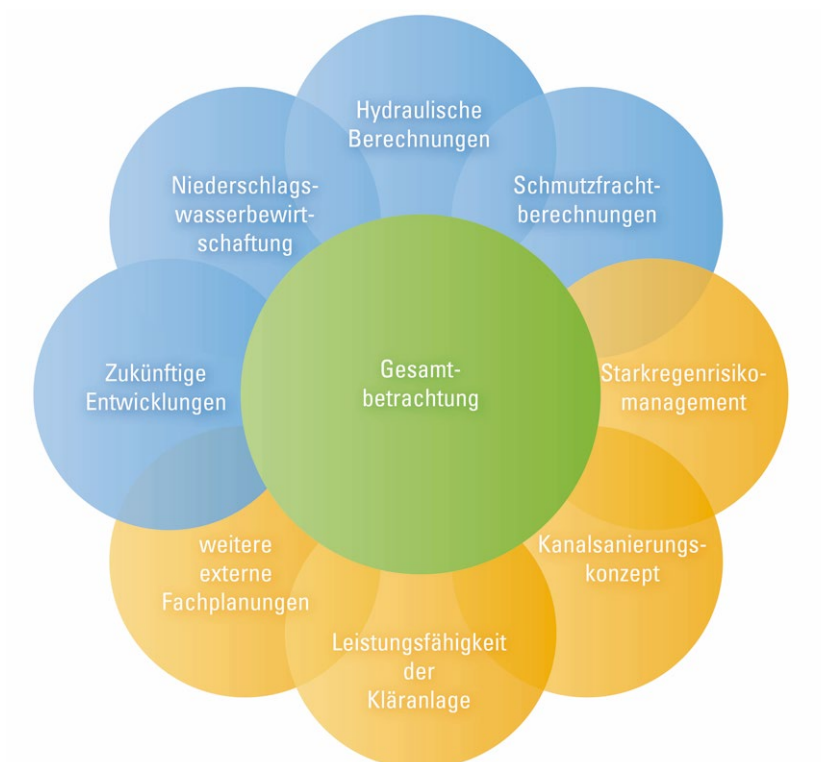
Hydraulische Berechnungen

Niederschlagswasserbewirtschaftung

Schmutzfrachtberechnungen

Zukünftige Entwicklungen

Gesamtbetrachtung

Starkregenrisikomanagement

weitere externe Fachplanungen

Kanalsanierungskonzept

Leistungsfähigkeit der Kläranlage